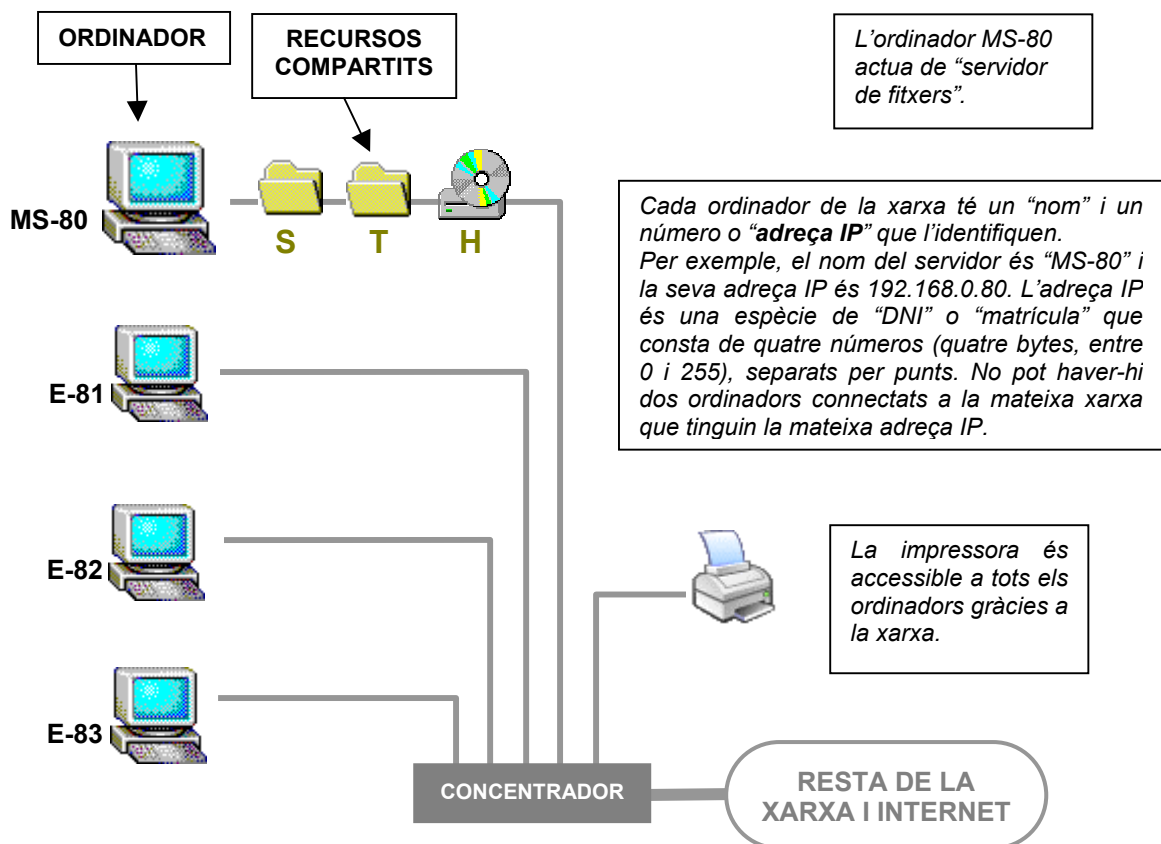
ORDINADOR

RECURSOS COMPARTITS

L'ordinador MS-80 actua de "servidor de fitxers".

MS-80

S T H

Cada ordinador de la xarxa té un "nom" i un número o "**adreça IP**" que l'identifiquen.
Per exemple, el nom del servidor és "MS-80" i la seva adreça IP és 192.168.0.80. L'adreça IP és una espècie de "DNI" o "matrícula" que consta de quatre números (quatre bytes, entre 0 i 255), separats per punts. No pot haver-hi dos ordinadors connectats a la mateixa xarxa que tinguin la mateixa adreça IP.

E-81

E-82

La impressora és accessible a tots els ordinadors gràcies a la xarxa.

E-83

CONCENTRADOR

RESTA DE LA XARXA I INTERNET